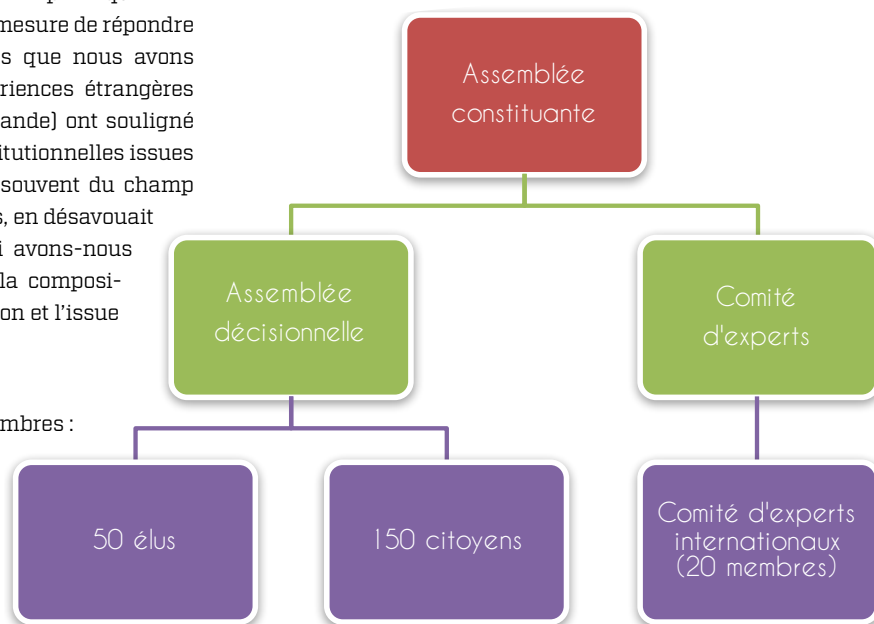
mesure de répondre
s que nous avons
riences étrangères
ande) ont souligné
itutionnelles issues
souvent du champ
, en désavouait
i avons-nous
la composi-
on et l'issue

mbres :

Assemblée constituante

Assemblée décisionnelle

Comité d'experts

50 élus

150 citoyens

Comité d'experts internationaux (20 membres)